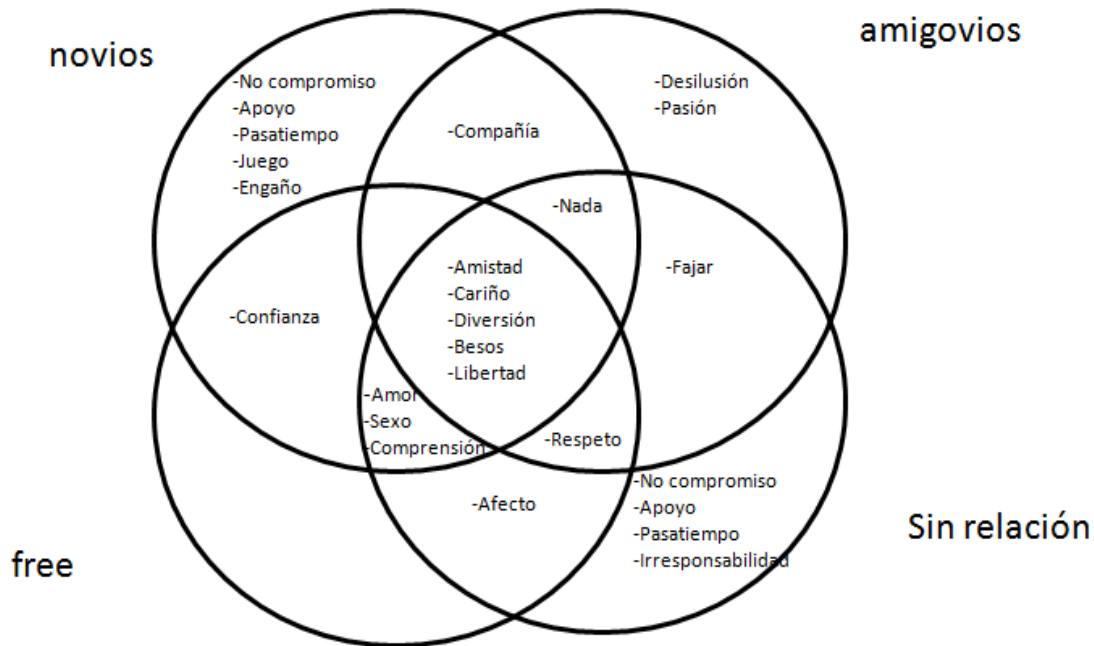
novios

amigovios

-No compromiso
-Apoyo
-Pasatiempo
-Juego
-Engaño

-Compañía

-Desilusión
-Pasión

-Nada

-Confianza

-Amistad
-Cariño
-Diversión
-Besos
-Libertad

-Fajar

-Amor
-Sexo
-Comprensión

-Respeto

-Afecto

-No compromiso
-Apoyo
-Pasatiempo
-Irresponsabilidad

free

Sin relación